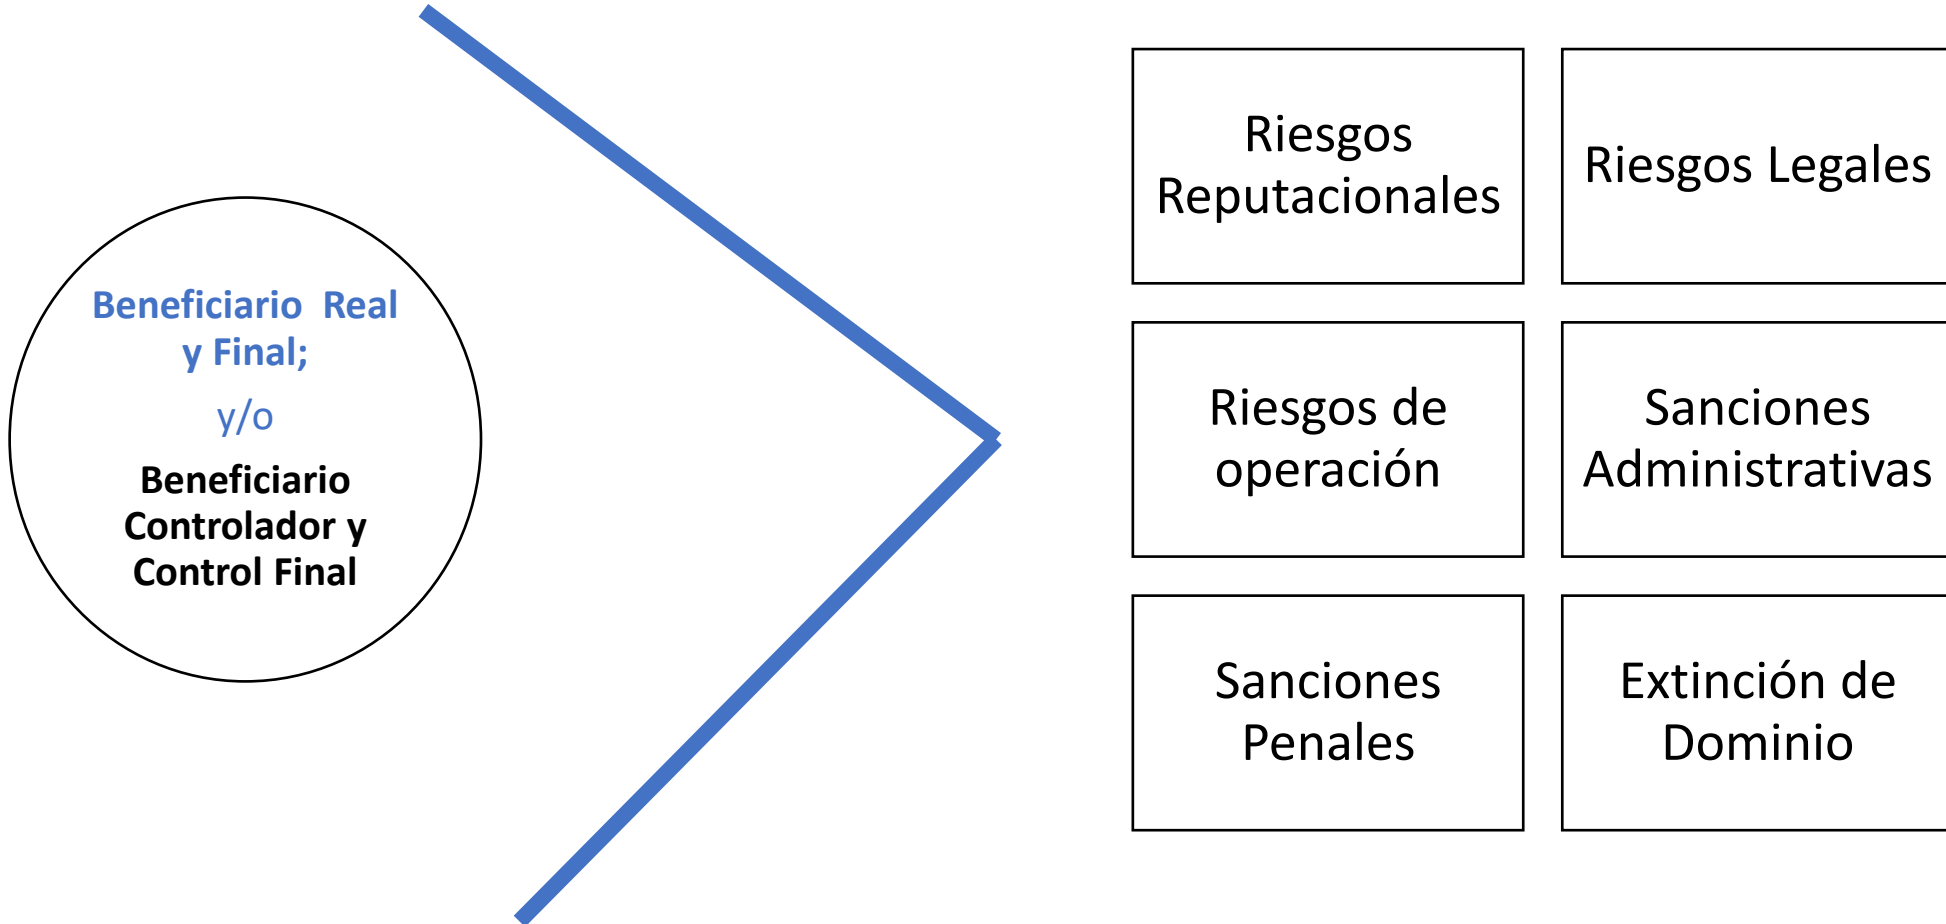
Beneficiario Real y Final;

y/o

Beneficiario Controlador y Control Final

Riesgos Reputacionales

Riesgos Legales

Riesgos de operación

Sanciones Administrativas

Sanciones Penales

Extinción de Dominio